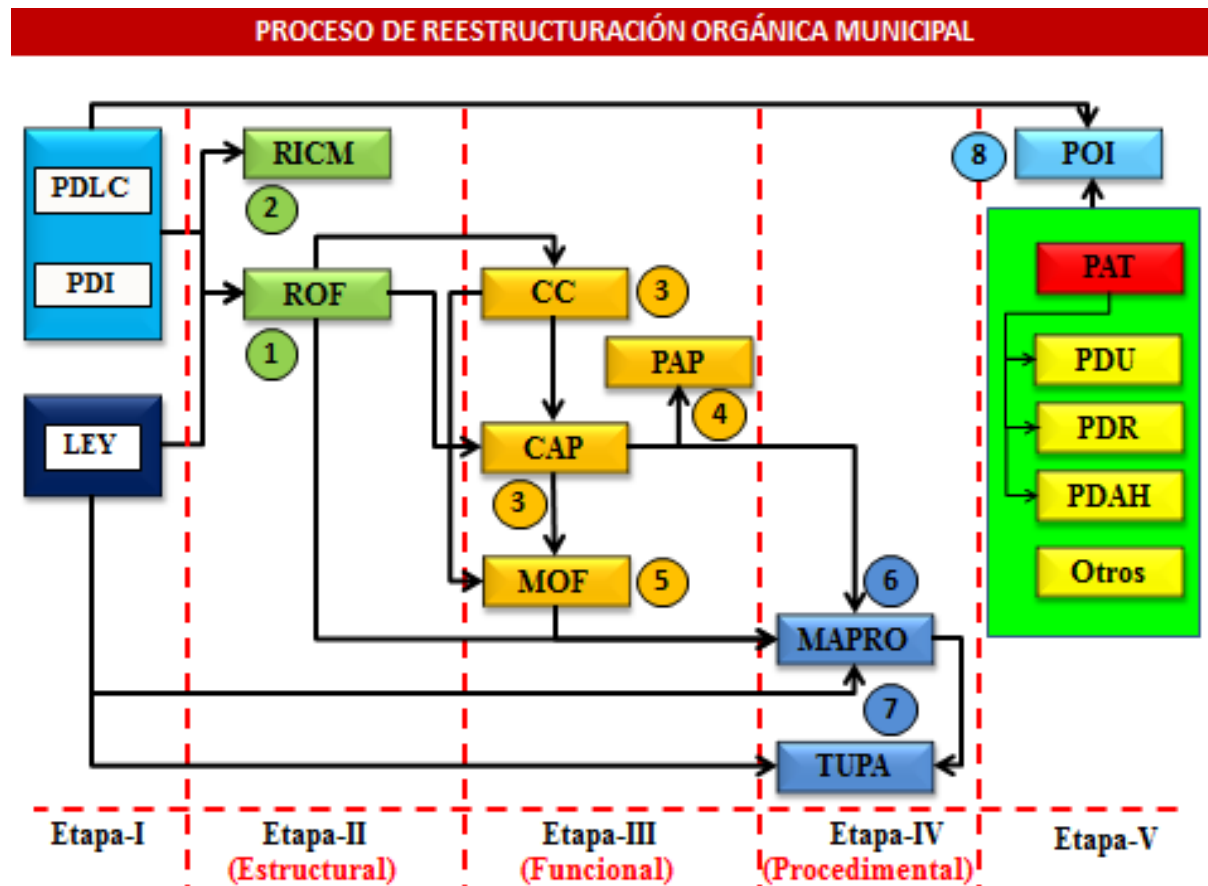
PROCESO DE REESTRUCTURACIÓN ORGÁNICA MUNICIPAL

PDLC

PDI

LEY

RICM

2

ROF

1

CC

3

PAP

4

CAP

3

MOF

5

6

MAPRO

7

TUPA

8

POI

PAT

PDU

PDR

PDAH

Otros

Etapa-I

Etapa-II
(Estructural)

Etapa-III
(Funcional)

Etapa-IV
(Procedimental)

Etapa-V